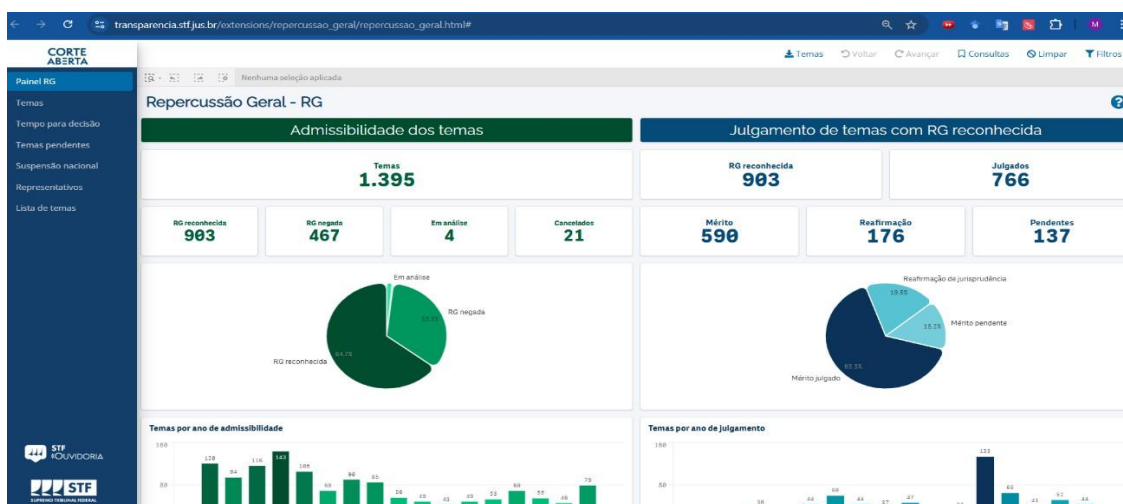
transparencia.stf.jus.br/extensions/repercussao_geral/repercussao_geral.html#

CORTE ABERTA

Temas  Voltar  Avançar  Consultas  Limpar  Filtros

Painel RG
Temas
Tempo para decisão
Temas pendentes
Suspensão nacional
Representativos
Lista de temas

Nenhuma seleção aplicada

Repercussão Geral - RG

Admissibilidade dos temas

Temas
1.395

RG reconhecida
903

RG negada
467

Em análise
4

Cancelados
21

Em análise
RG negada
33.5%
RG reconhecida
64.7%

Julgamento de temas com RG reconhecida

RG reconhecida
903

Julgados
766

Mérito
590

Reafirmação
176

Pendentes
137

Reafirmação de jurisprudência
19.5%
15.2%
Mérito pendente
65.3%
Mérito julgado

Temas por ano de admissibilidade
160
80
128 94 116 143 106 90 85

Temas por ano de julgamento
160
80
133 68 44

STF #OUVIDORIA

STF SUPREMO TRIBUNAL FEDERAL